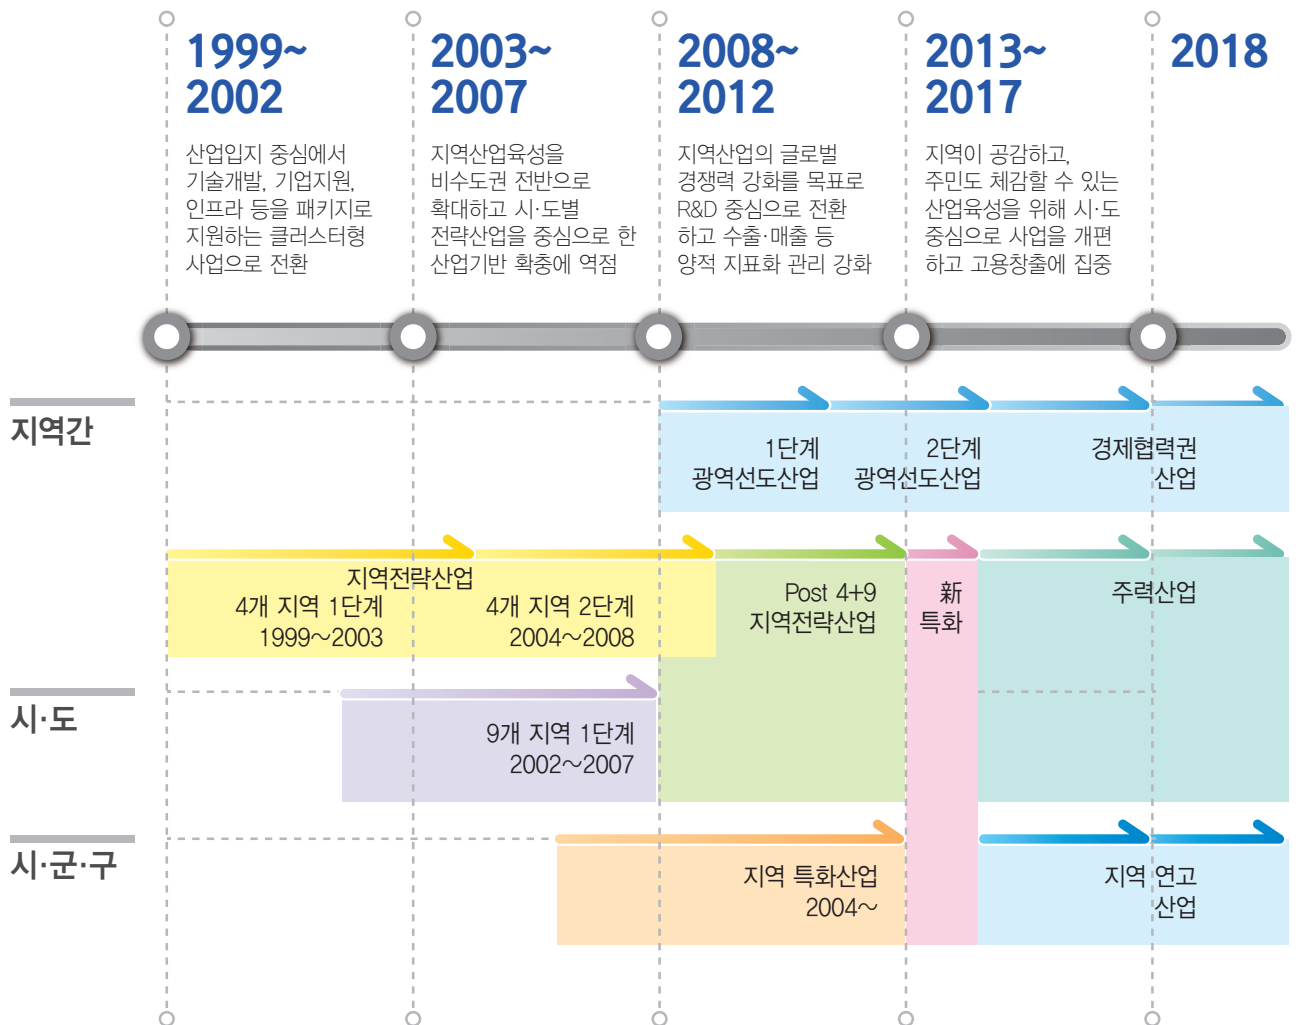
1999~ 2002

산업입지 중심에서 기술개발, 기업지원, 인프라 등을 패키지로 지원하는 클러스터형 사업으로 전환

2003~ 2007

지역산업육성을 비수도권 전반으로 확대하고 시·도별 전략산업을 중심으로 한 산업기반 확충에 역점

2008~ 2012

지역산업의 글로벌 경쟁력 강화를 목표로 R&D 중심으로 전환 하고 수출·매출 등 양적 지표화 관리 강화

2013~ 2017

지역이 공감하고, 주민도 체감할 수 있는 산업육성을 위해 시·도 중심으로 사업을 개편 하고 고용창출에 집중

2018

지역간

1단계 광역선도산업

2단계 광역선도산업

경제협력권 산업

지역전략산업

4개 지역 1단계 1999~2003

4개 지역 2단계 2004~2008

Post 4+9 지역전략산업

新 특화

주력산업

시·도

9개 지역 1단계 2002~2007

시·군·구

지역 특화산업 2004~

지역 연고 산업